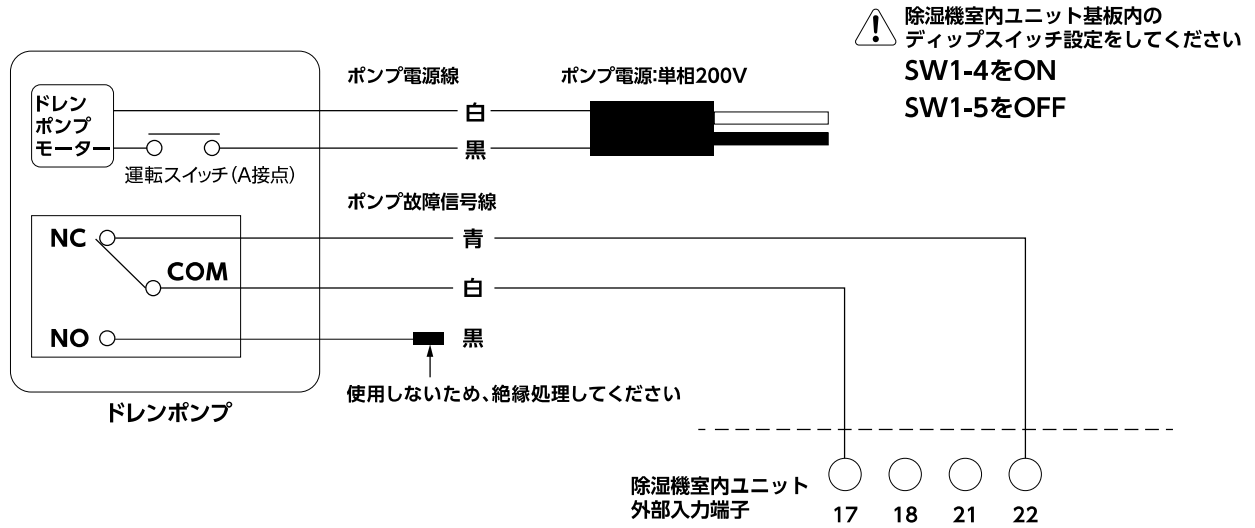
除湿機室内ユニット基板内の
ディップスイッチ設定をしてください
SW1-4をON
SW1-5をOFF

ドレン
ポンプ
モーター

運転スイッチ(A接点)

ポンプ電源線

ポンプ電源:単相200V

白

黒

ポンプ故障信号線

NC

COM

NO

青

白

黒

使用しないため、絶縁処理してください

ドレンポンプ

除湿機室内ユニット
外部入力端子

17 18 21 22